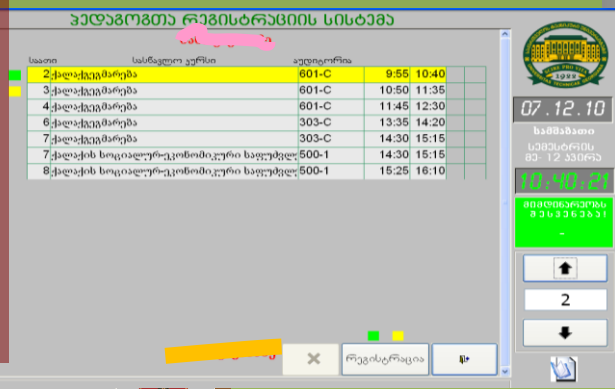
პედაგოგთა რეგისტრაციის სისტემა

| საათი | სასწავლო კურსი | აუდიტორია | | | |
|---|---|---|---|---|---|
| 2 | ქალაქდემარება | 601-C | 9:55 | 10:40 | |
| 3 | ქალაქდემარება | 601-C | 10:50 | 11:35 | |
| 4 | ქალაქდემარება | 601-C | 11:45 | 12:30 | |
| 6 | ქალაქდემარება | 303-C | 13:35 | 14:20 | |
| 7 | ქალაქდემარება | 303-C | 14:30 | 15:15 | |
| 7 | ქალაქის სოციალურ-ეკონომიკური საფუძვლ | 500-1 | 14:30 | 15:15 | |
| 8 | ქალაქის სოციალურ-ეკონომიკური საფუძვლ | 500-1 | 15:25 | 16:10 | |

1992

07.12.10

სამშაბათი

სემესტრის მე- 12 კვირა

10:40:21

მიმდინარეობს მეცადინეობა!

2

რეგისტრაცია